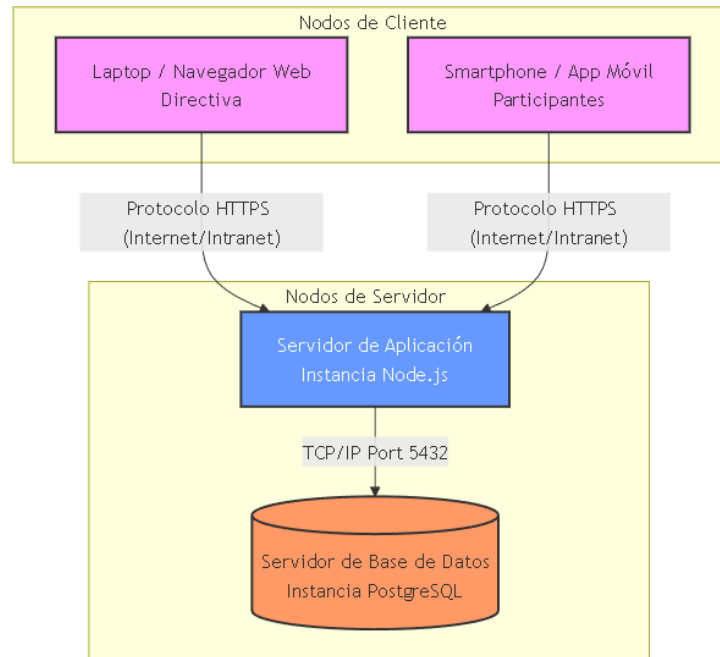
Nodos de Cliente

Laptop / Navegador Web
Directiva

Smartphone / App Móvil
Participantes

Protocolo HTTPS
(Internet/Intranet)

Protocolo HTTPS
(Internet/Intranet)

Nodos de Servidor

Servidor de Aplicación
Instancia Node.js

TCP/IP Port 5432

Servidor de Base de Datos
Instancia PostgreSQL